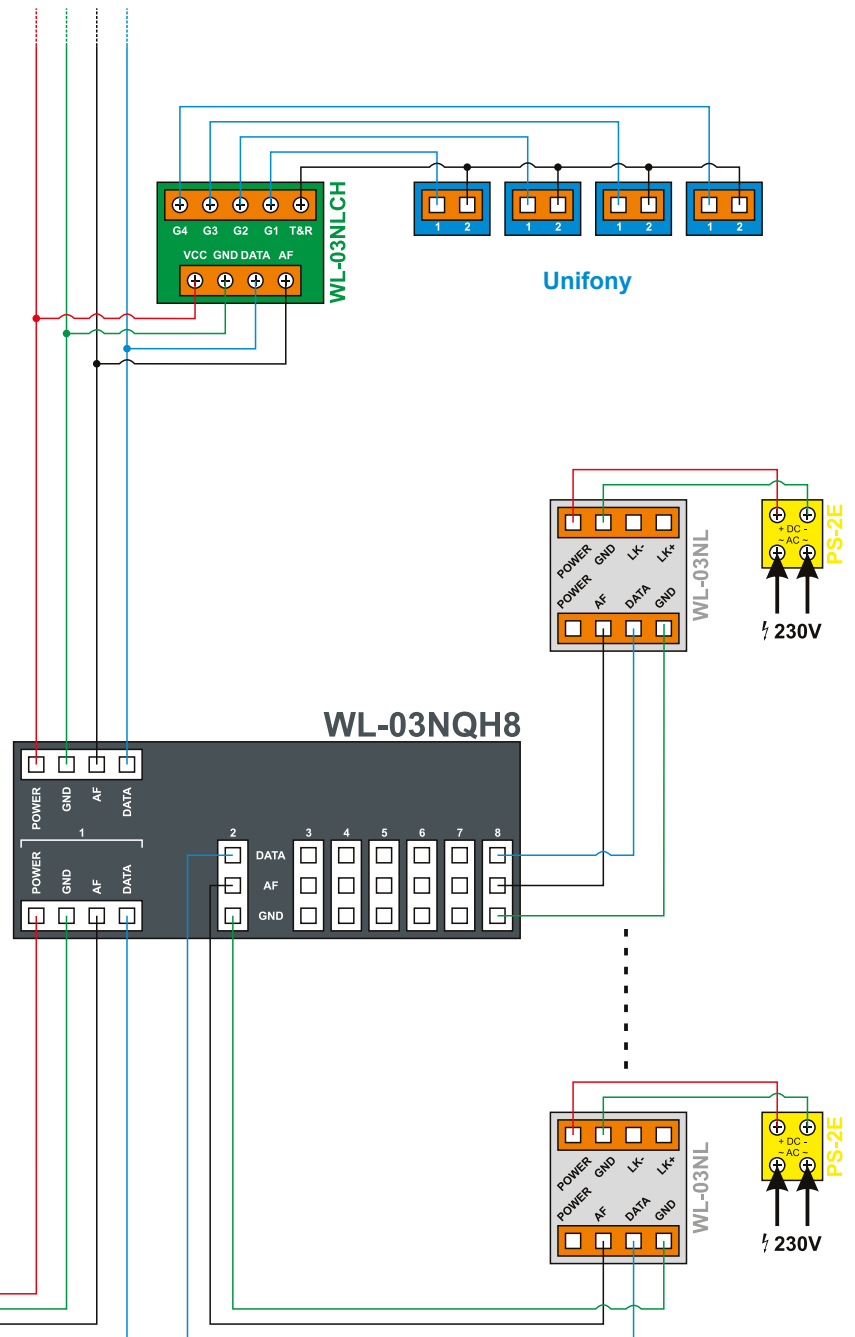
G4 G3 G2 G1 T&R
VCC GND DATA AF
WL-03NLCH
1 2
1 2
1 2
1 2
Unifony

POWER GND LK- LK+
POWER AF DATA GND
WL-03NL
+ DC -
~ AC ~
PS-2E
230V

WL-03NQH8
POWER GND AF DATA
1
POWER GND AF DATA
2
DATA
AF
GND
3 4 5 6 7 8

POWER GND LK- LK+
POWER AF DATA GND
WL-03NL
+ DC -
~ AC ~
PS-2E
230V